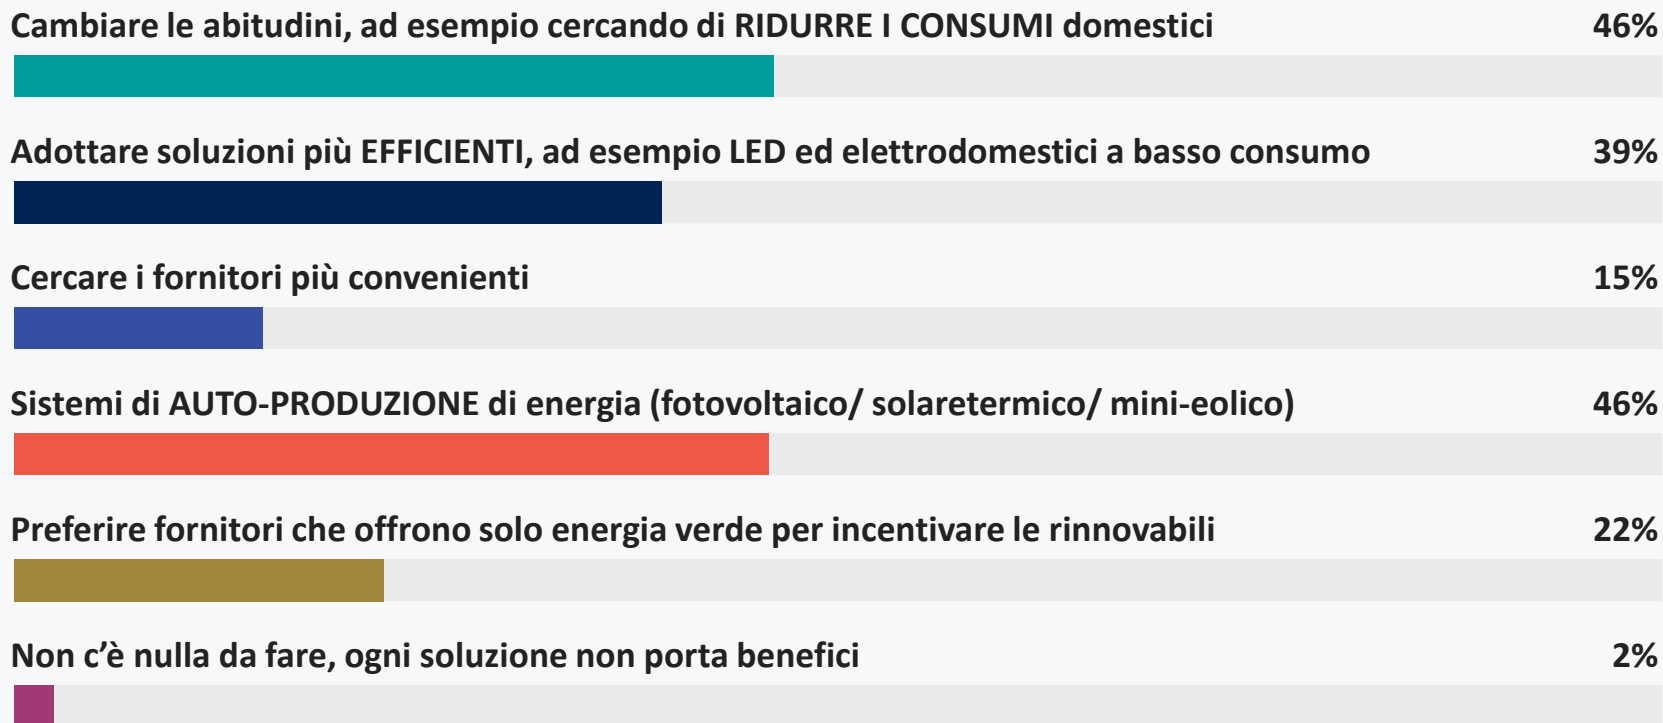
Cambiare le abitudini, ad esempio cercando di RIDURRE I CONSUMI domestici 46%

Adottare soluzioni più EFFICIENTI, ad esempio LED ed elettrodomestici a basso consumo 39%

Cercare i fornitori più convenienti 15%

Sistemi di AUTO-PRODUZIONE di energia (fotovoltaico/ solaretermico/ mini-eolico) 46%

Preferire fornitori che offrono solo energia verde per incentivare le rinnovabili 22%

Non c’è nulla da fare, ogni soluzione non porta benefici 2%